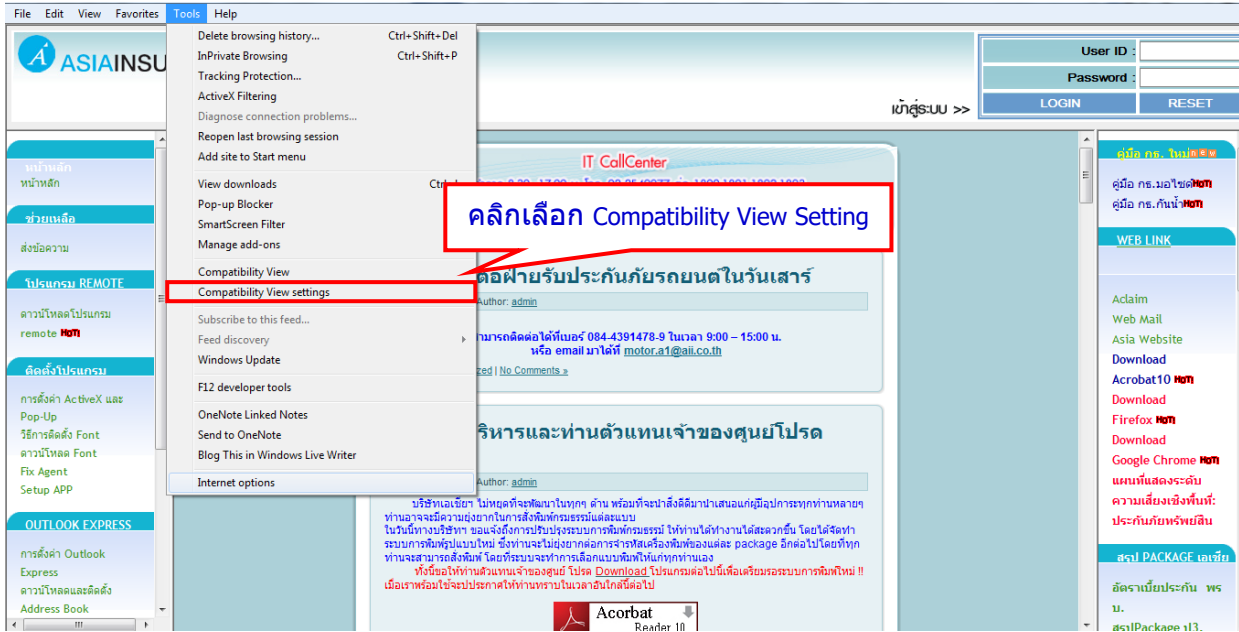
File Edit View Favorites Tools Help

Delete browsing history... Ctrl+Shift+Del
InPrivate Browsing Ctrl+Shift+P
Tracking Protection...
ActiveX Filtering
Diagnose connection problems...
Reopen last browsing session
Add site to Start menu

View downloads Ctrl
Pop-up Blocker
SmartScreen Filter
Manage add-ons

Compatibility View
Compatibility View settings

Subscribe to this feed...
Feed discovery
Windows Update

F12 developer tools

OneNote Linked Notes
Send to OneNote
Blog This in Windows Live Writer

Internet options

ASIAINSU

User ID :
Password :
LOGIN RESET
เข้าสู่ระบบ >>

หน้าหลัก
หน้าหลัก
ช่วยเหลือ
ส่งข้อความ
โปรแกรม REMOTE
ดาวน์โหลดโปรแกรม
remote HOT
ติดตั้งโปรแกรม
การตั้งค่า ActiveX และ Pop-Up
วิธีการติดตั้ง Font
ดาวน์โหลด Font
Fix Agent
Setup APP
OUTLOOK EXPRESS
การตั้งค่า Outlook Express
ดาวน์โหลดและติดตั้ง Address Book

IT CallCenter

คลิกเลือก Compatibility View Setting

ติดต่อฝ่ายรับประกันภัยรถยนต์ในวันเสาร์
Author: admin
สามารถติดต่อได้ที่เบอร์ 084-4391478-9 ในเวลา 9:00 – 15:00 น.
หรือ email มาได้ที่ motor.a1@aii.co.th
zed | No Comments »

ริหารและท่านตัวแทนเจ้าของศูนย์โปรด
Author: admin
บริษัทเอเชียฯ ไม่หยุดที่จะพัฒนาในทุกๆ ด้าน พร้อมที่จะนำสิ่งดีดีมานำเสนอแก่ผู้มีอุปการะทุกท่านหลายๆ ท่านอาจจะมีความยุ่งยากในการสั่งพิมพ์กรมธรรม์แต่ละแบบ
ในวันนี้ทางบริษัทฯ ขอแจ้งถึงการปรับปรุงระบบการพิมพ์กรมธรรม์ ให้ท่านได้ทำงานได้สะดวกขึ้น โดยได้จัดทำระบบการพิมพ์รูปแบบใหม่ ซึ่งท่านจะไม่ยุ่งยากต่อการจำรหัสเครื่องพิมพ์ของแต่ละ package อีกต่อไปโดยที่ทุกท่านจะสามารถสั่งพิมพ์ โดยที่ระบบจะทำการเลือกแบบพิมพ์ให้แก่ทุกท่านเอง
ทั้งนี้ขอให้ท่านตัวแทนเจ้าของศูนย์ โปรด Download โปรแกรมต่อไปนี้เพื่อเตรียมรองระบบการพิมพ์ใหม่ !! เมื่อเราพร้อมใช้จะประกาศให้ท่านทราบในเวลาอันใกล้นี้ต่อไป
Acorbat Reader 10

คู่มือ กธ. ใหม่ new
คู่มือ กธ.มอไซด์ HOT
คู่มือ กธ.กันน้ำ HOT
WEB LINK
Aclaim
Web Mail
Asia Website
Download
Acrobat10 HOT
Download
Firefox HOT
Download
Google Chrome HOT
แผนที่แสดงระดับความเสี่ยงเชิงพื้นที่: ประกันภัยทรัพย์สิน
สรุป PACKAGE เอเชีย
อัตราเบี้ยประกัน พรบ.
สรุปPackage ป3.